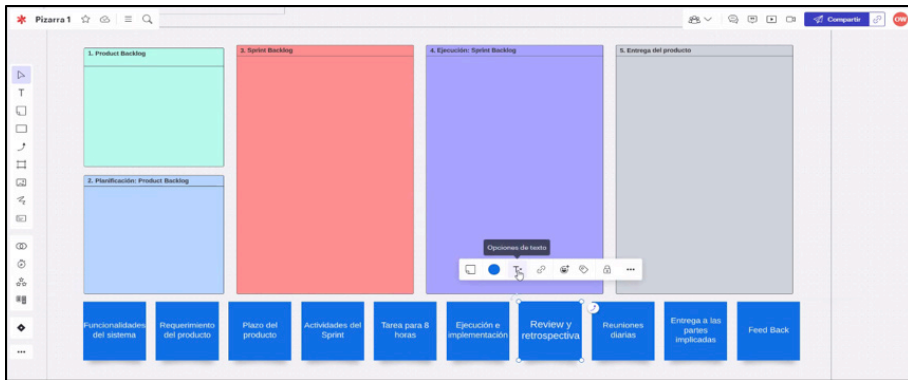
Pizarra 1

Compartir

CW

1. Product Backlog

3. Sprint Backlog

4. Ejecución: Sprint Backlog

5. Entrega del producto

2. Planificación: Product Backlog

Opciones de texto

Funcionalidades del sistema

Requerimiento del producto

Plazo del producto

Actividades del Sprint

Tarea para 8 horas

Ejecución e implementación

Review y retrospectiva

Reuniones diarias

Entrega a las partes implicadas

Feed Back